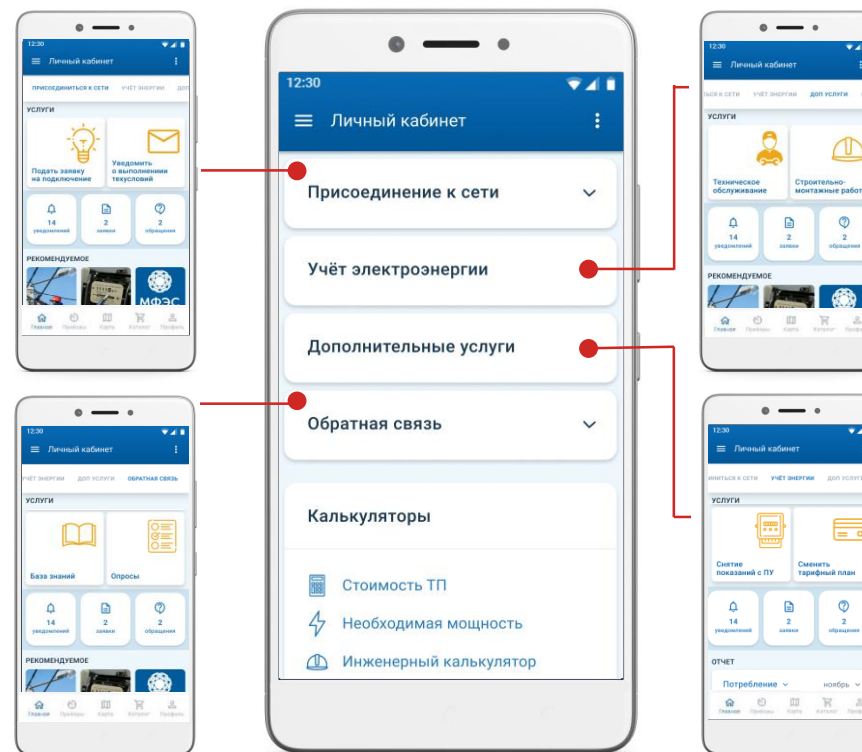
12:30

Личный кабинет

ПРИСОЕДИНИТЬСЯ К СЕТИ УЧЁТ ЭНЕРГИИ ДОП

УСЛУГИ

Подать заявку на подключение

Уведомить о выполнении техусловий

14 уведомлений

2 заявки

2 обращения

РЕКОМЕНДУЕМОЕ

МФЭС

Главная Приборы Карта Каталог Профиль

12:30

Личный кабинет

УЧЁТ ЭНЕРГИИ ДОП УСЛУГИ ОБРАТНАЯ СВЯЗЬ

УСЛУГИ

База знаний

Опросы

14 уведомлений

2 заявки

2 обращения

РЕКОМЕНДУЕМОЕ

Главная Приборы Карта Каталог Профиль

12:30

Личный кабинет

Присоединение к сети

Учёт электроэнергии

Дополнительные услуги

Обратная связь

Калькуляторы

Стоимость ТП

Необходимая мощность

Инженерный калькулятор

12:30

Личный кабинет

ТЬСЯ К СЕТИ УЧЁТ ЭНЕРГИИ ДОП УСЛУГИ

УСЛУГИ

Техническое обслуживание

Строительно-монтажные работ

14 уведомлений

2 заявки

2 обращения

РЕКОМЕНДУЕМОЕ

Главная Приборы Карта Каталог Профил

12:30

Личный кабинет

ИНИТЬСЯ К СЕТИ УЧЁТ ЭНЕРГИИ ДОП УСЛУГИ

УСЛУГИ

Снятие показаний с ПУ

Сменить тарифный план

14 уведомлений

2 заявки

2 обращения

ОТЧЕТ

Потребление

ноябрь

Главная Приборы Карта Каталог Профи